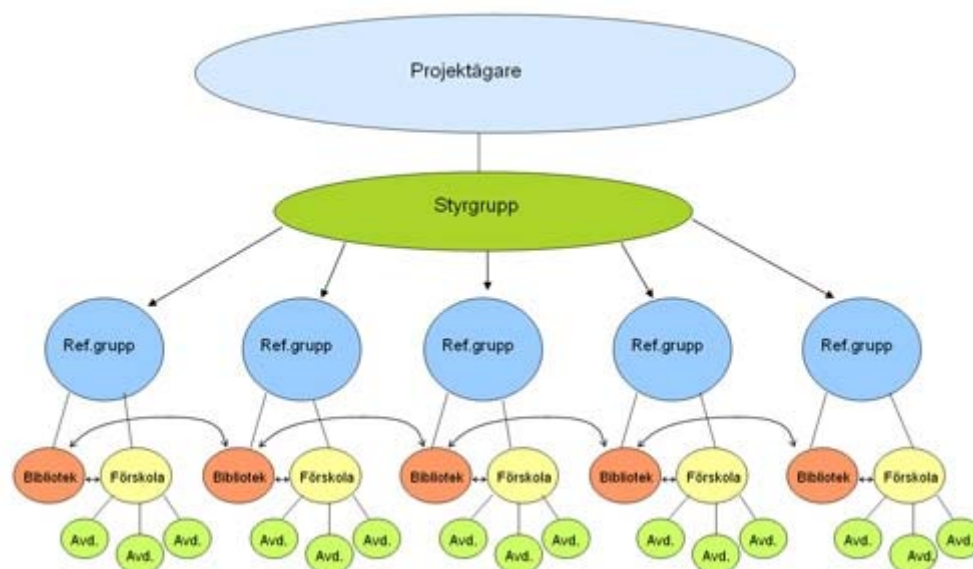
Projektägare

Styrgrupp

Ref.grupp

Ref.grupp

Ref.grupp

Ref.grupp

Ref.grupp

Bibliotek

Förskola

Avd.

Avd.

Avd.

Bibliotek

Förskola

Avd.

Avd.

Avd.

Bibliotek

Förskola

Avd.

Avd.

Avd.

Bibliotek

Förskola

Avd.

Avd.

Avd.

Bibliotek

Förskola

Avd.

Avd.

Avd.